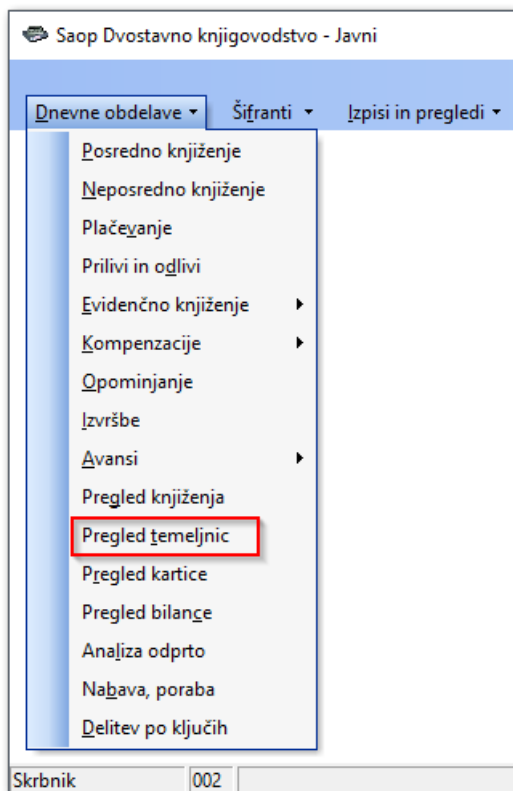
Saop Dvostavno knjigovodstvo - Javni

Dnevne obdelave ▾ Šifranti ▾ Izpisi in pregledi ▾

Posredno knjiženje
Neposredno knjiženje
Plačevanje
Prilivi in odlivi
Evidenčno knjiženje ▸
Kompenzacije ▸
Opominjanje
Izvršbe
Avansi ▸
Pregled knjiženja
Pregled temeljnic
Pregled kartice
Pregled bilance
Analiza odprto
Nabava, poraba
Delitev po ključih

Skrbnik | 002